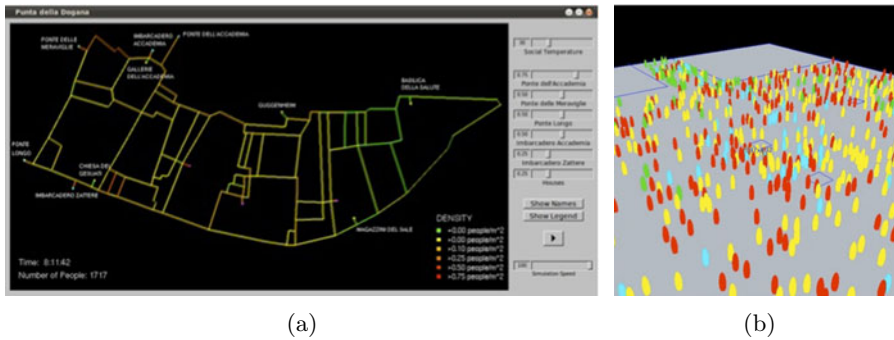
Punta della Dogana

PONTE DELLE MERAVIGLIE

IMBARCADERO ACCADEMIA

PONTE DELL'ACCADEMIA

GALLERIE DELL'ACCADEMIA

BASILICA DELLA SALUTE

GUGGENHEIM

PONTE LONGO

CHIESA DEI GESUATI

IMBARCADERO ZATTERE

MAGAZZINI DEL SALE

DENSITY
<0.00 people/m^2
>0.00 people/m^2
>0.10 people/m^2
>0.25 people/m^2
>0.50 people/m^2
>0.75 people/m^2

Time: 8:11:42
Number of People: 1717

Social Temperature
Ponte dell'Accademia
Ponte delle Meraviglie
Ponte Longo
Imbarcadero Accademia
Imbarcadero Zattere
Hisclats

Show Names
Show Legend

Simulation Speed

(a)

(b)